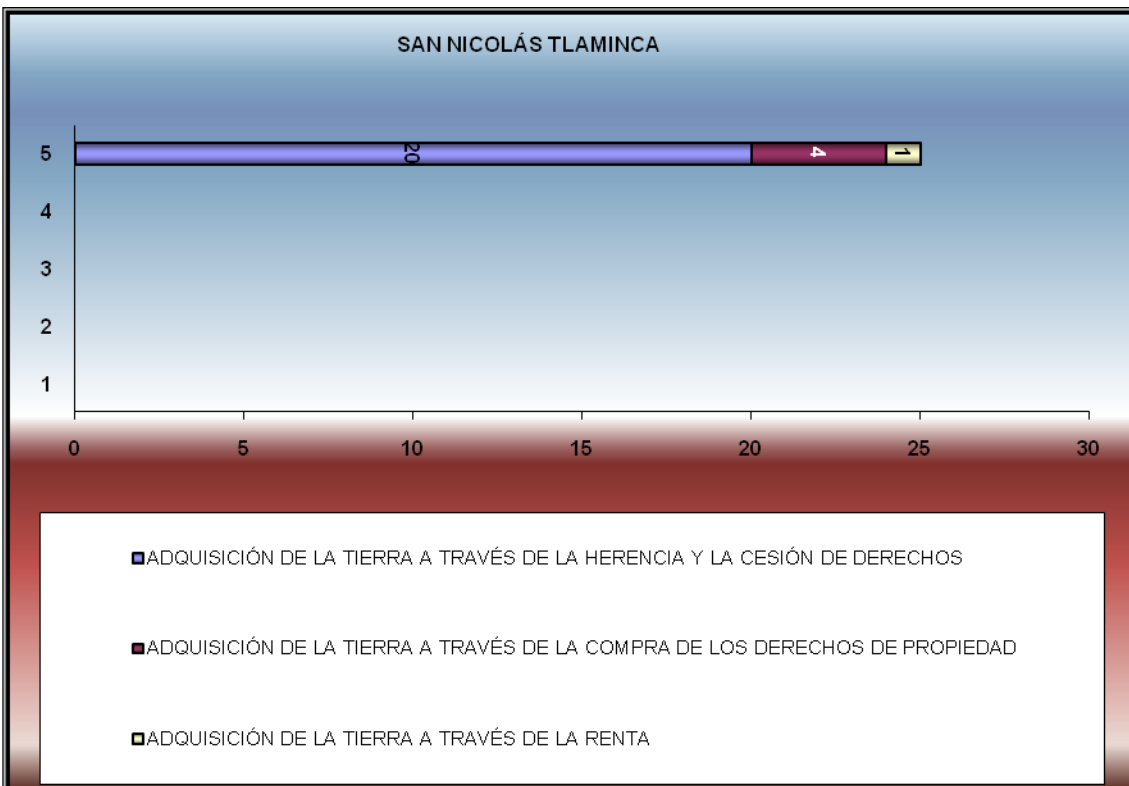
SAN NICOLÁS TLAMINCA

5
4
3
2
1

20
4
1

0
5
10
15
20
25
30

ADQUISICIÓN DE LA TIERRA A TRAVÉS DE LA HERENCIA Y LA CESIÓN DE DERECHOS

ADQUISICIÓN DE LA TIERRA A TRAVÉS DE LA COMPRA DE LOS DERECHOS DE PROPIEDAD

ADQUISICIÓN DE LA TIERRA A TRAVÉS DE LA RENTA